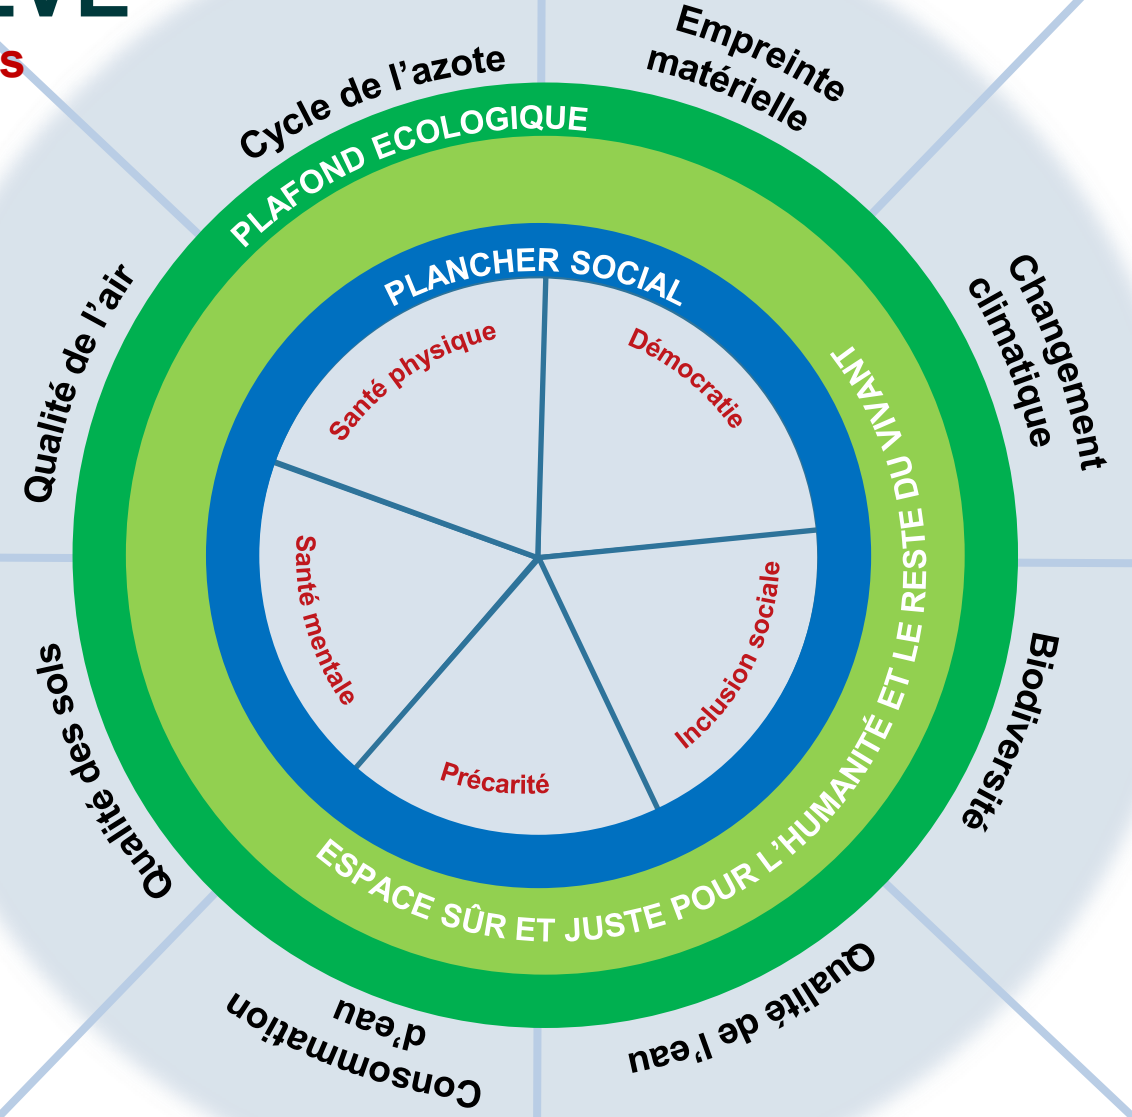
EVE
s

Cycle de l'azote
Empreinte matérielle
Changement climatique
Biodiversité
Qualité de l'eau
Consommation d'eau
Qualité des sols
Qualité de l'air

PLAFOND ECOLOGIQUE
ESPACE SÛR ET JUSTE POUR L'HUMANITÉ ET LE RESTE DU VIVANT
PLANCHER SOCIAL

Santé physique
Démocratie
Inclusion sociale
Précarité
Santé mentale